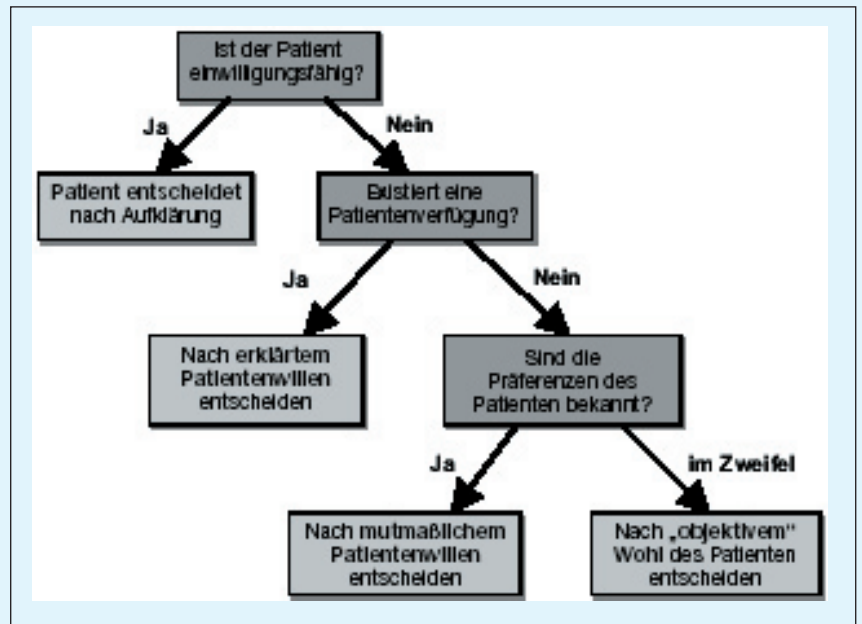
Ist der Patient einwilligungsfähig?

Ja

Nein

Patient entscheidet nach Aufklärung

Existiert eine Patientenverfügung?

Ja

Nein

Nach erklärtem Patientenwillen entscheiden

Sind die Präferenzen des Patienten bekannt?

Ja

im Zweifel

Nach mutmaßlichem Patientenwillen entscheiden

Nach „objektivem" Wohl des Patienten entscheiden